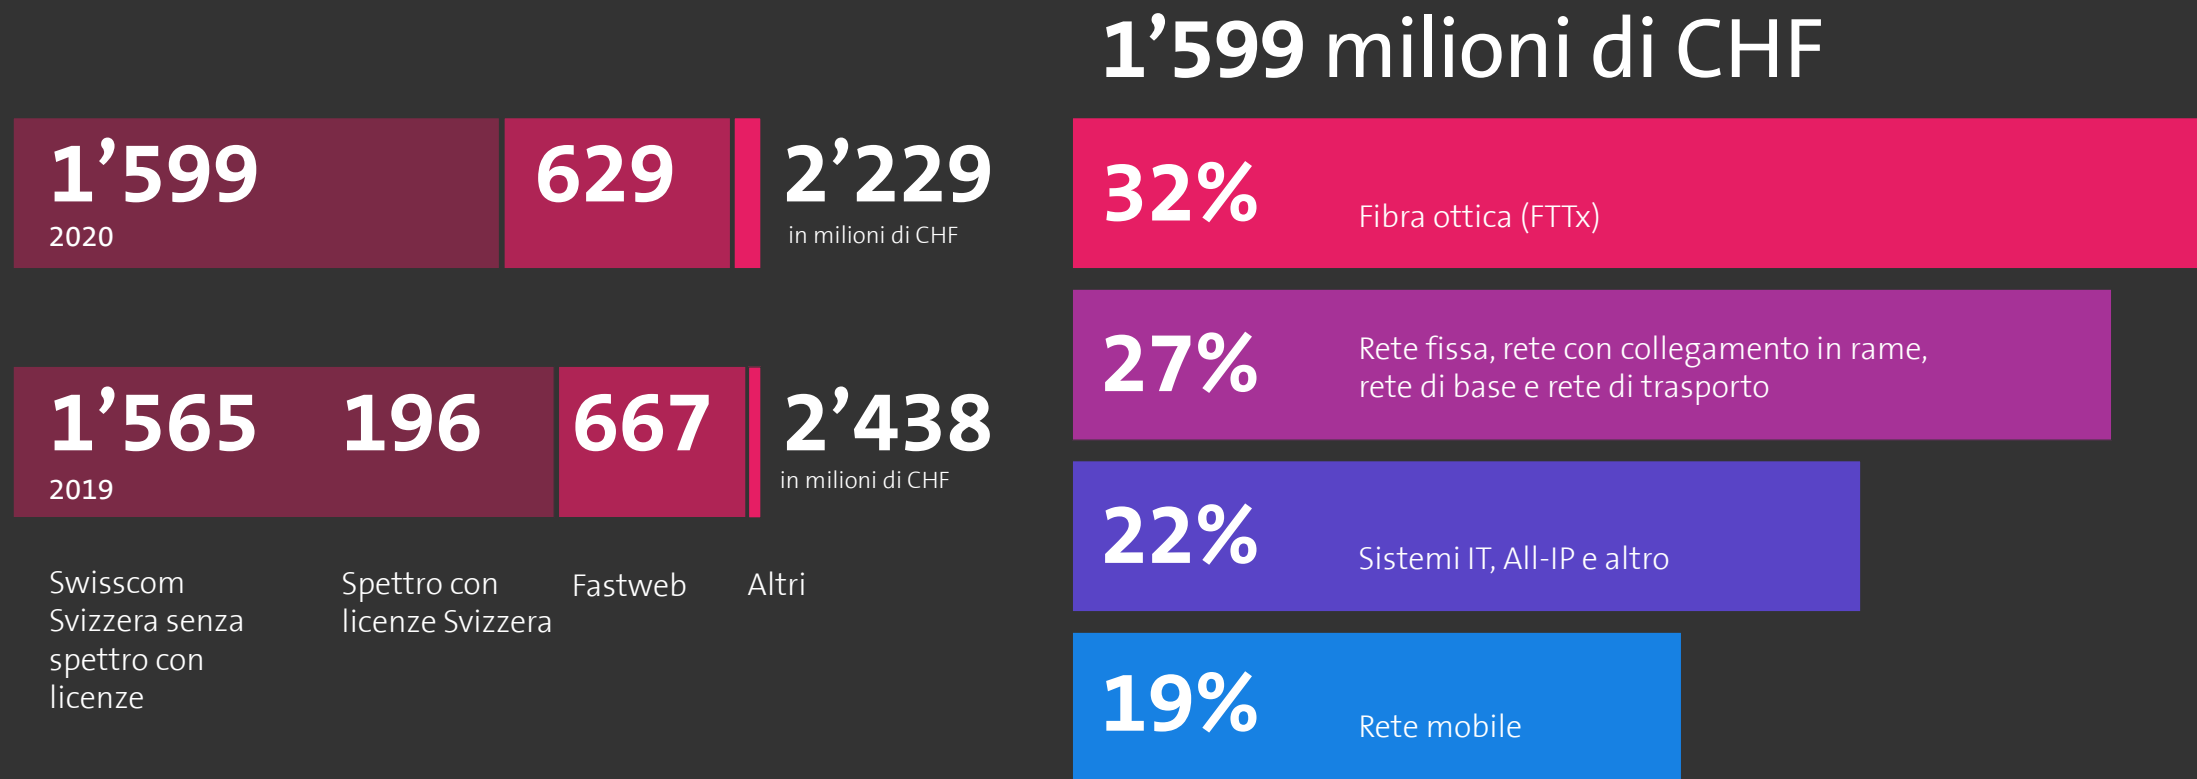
1’599 milioni di CHF

1’599
2020

629

2’229
in milioni di CHF

1’565
2019

196

667

2’438
in milioni di CHF

Swisscom Svizzera senza spettro con licenze

Spettro con licenze Svizzera

Fastweb

Altri

32%
Fibra ottica (FTTx)

27%
Rete fissa, rete con collegamento in rame, rete di base e rete di trasporto

22%
Sistemi IT, All-IP e altro

19%
Rete mobile